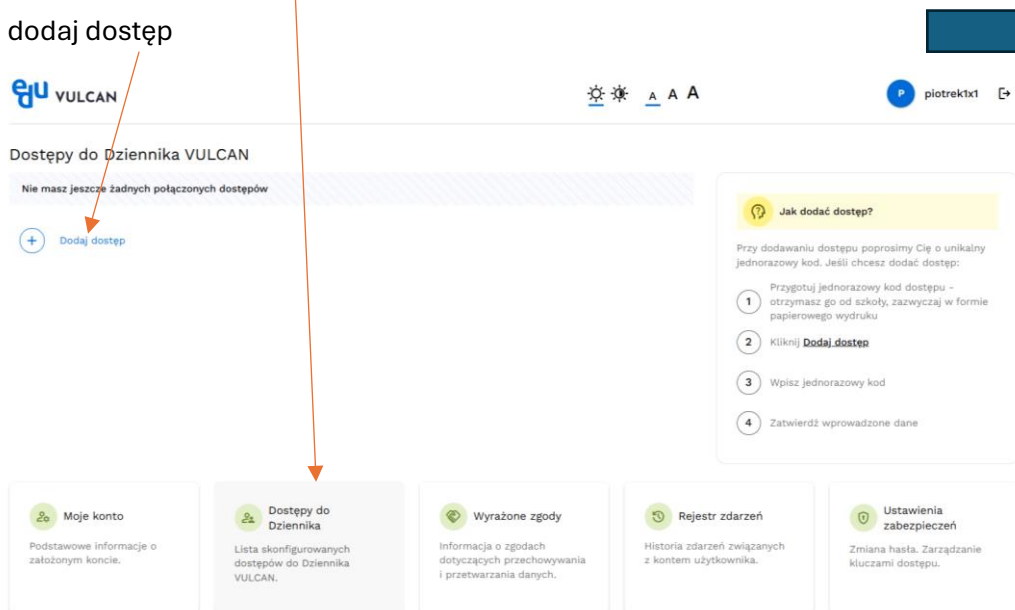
dodaj dostęp

edu VULCAN

A A A

P piotrek1x1

Dostępy do Dziennika VULCAN

Nie masz jeszcze żadnych połączonych dostępów

+ Dodaj dostęp

Jak dodać dostęp?

Przy dodawaniu dostępu poprosimy Cię o unikalny jednorazowy kod. Jeśli chcesz dodać dostęp:

1 Przygotuj jednorazowy kod dostępu - otrzymasz go od szkoły, zazwyczaj w formie papierowego wydruku

2 Kliknij Dodaj dostęp

3 Wpisz jednorazowy kod

4 Zatwierdź wprowadzone dane

Moje konto
Podstawowe informacje o założonym koncie.

Dostępy do Dziennika
Lista skonfigurowanych dostępów do Dziennika VULCAN.

Wyrażone zgody
Informacja o zgodach dotyczących przechowywania i przetwarzania danych.

Rejestr zdarzeń
Historia zdarzeń związanych z kontem użytkownika.

Ustawienia zabezpieczeń
Zmiana hasła. Zarządzanie kluczami dostępu.